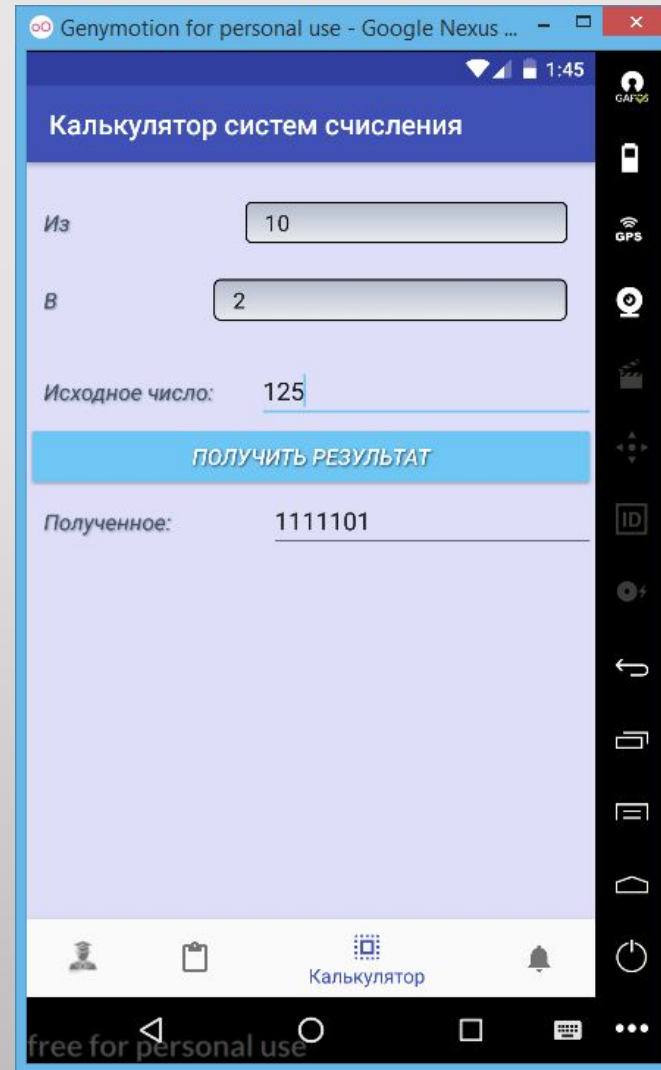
Genymotion for personal use - Google Nexus ...

1:45

Калькулятор систем счисления

Из
10

В
2

Исходное число:
125

ПОЛУЧИТЬ РЕЗУЛЬТАТ

Полученное:
1111101

Калькулятор

GAPPS

GPS

ID

free for personal use